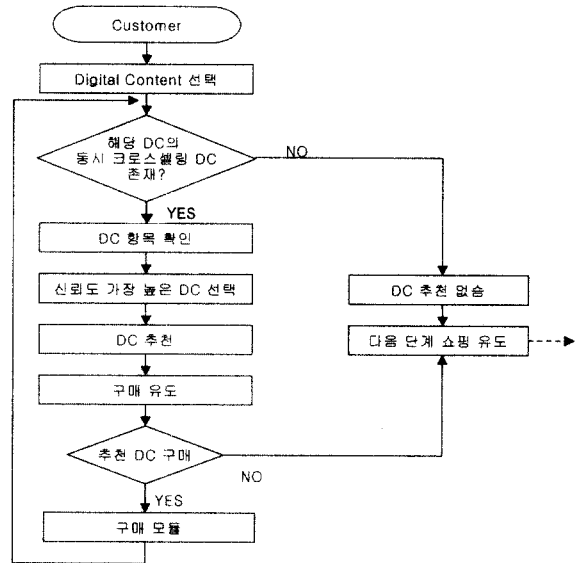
Customer

Digital Content 선택

해당 DC의 동시 크로스셀링 DC 존재?

NO

YES

DC 항목 확인

신뢰도 가장 높은 DC 선택

DC 추천

구매 유도

추천 DC 구매

NO

YES

구매 모듈

DC 추천 없음

다음 단계 쇼핑 유도